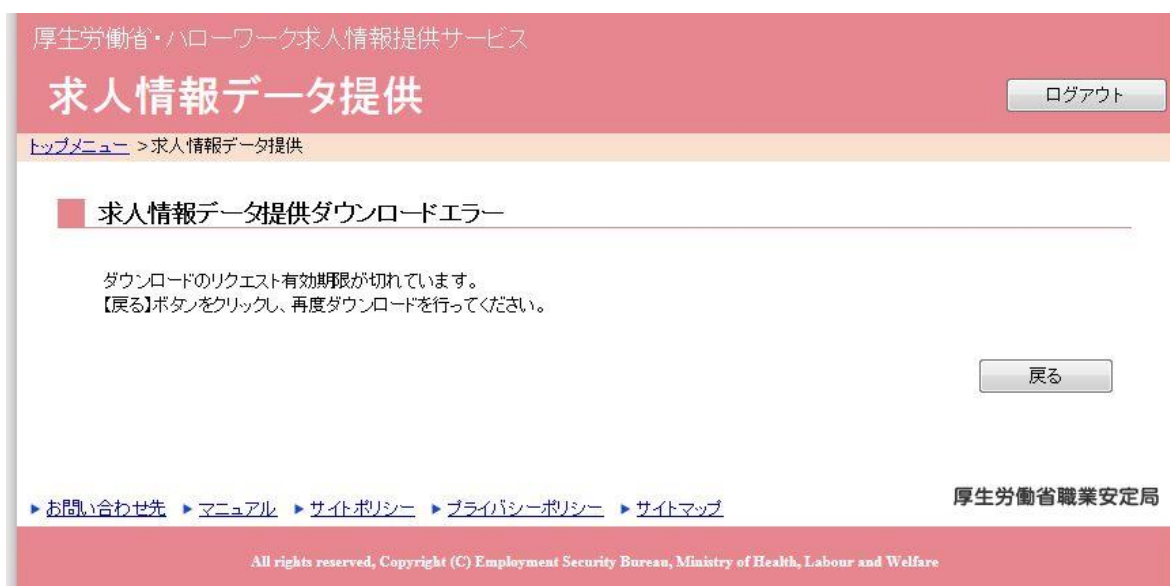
厚生労働省・ハローワーク求人情報提供サービス

求人情報データ提供

ログアウト

トップメニュー ＞求人情報データ提供

求人情報データ提供ダウンロードエラー

ダウンロードのリクエスト有効期限が切れています。
【戻る】ボタンをクリックし、再度ダウンロードを行ってください。

戻る

▸お問い合わせ先 ▸マニュアル ▸サイトポリシー ▸プライバシーポリシー ▸サイトマップ

厚生労働省職業安定局

All rights reserved, Copyright (C) Employment Security Bureau, Ministry of Health, Labour and Welfare